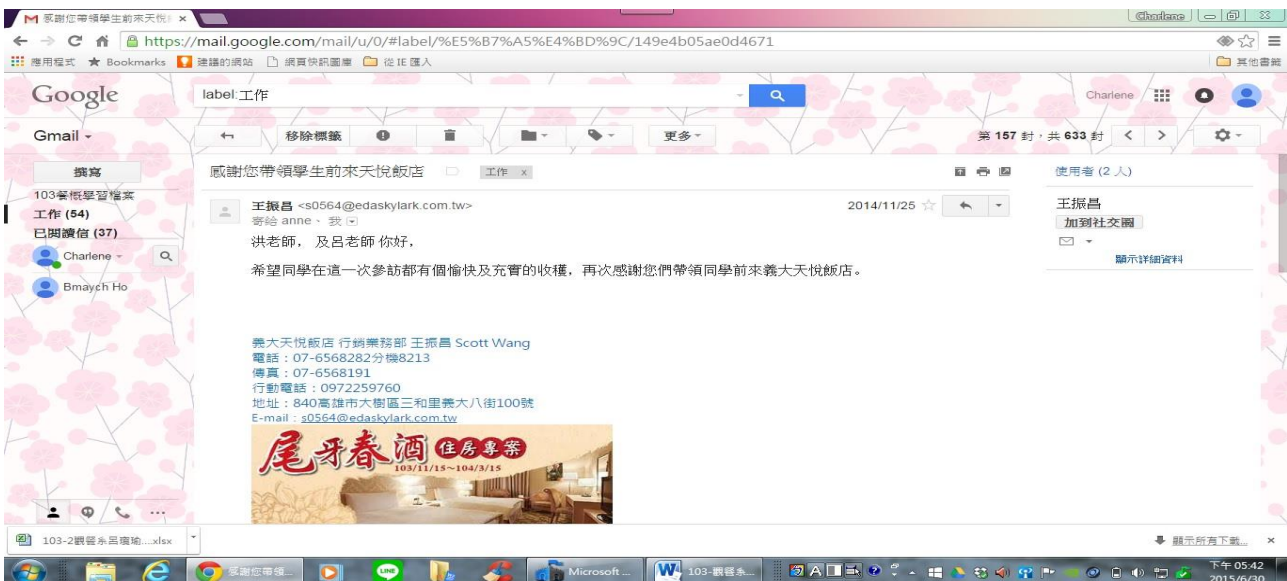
感謝您帶領學生前來天悅 ×

Charlene

https://mail.google.com/mail/u/0/#label/%E5%B7%A5%E4%BD%9C/149e4b05ae0d4671

應用程式 ★ Bookmarks 建議的網站 網頁快訊圖庫 從 IE 匯入 其他書籤

Google label:工作 Charlene

Gmail 移除標籤 更多 第 157 封，共 633 封

撰寫
103餐旅學習檔案
工作 (54)
已閱讀信 (37)
Charlene
Bmaych Ho

感謝您帶領學生前來天悅飯店 工作 x

使用者 (2 人)

王振昌 <s0564@edaskylark.com.tw> 2014/11/25
寄給 anne、我

王振昌
加到社交圈
顯示詳細資料

洪老師， 及呂老師 你好，

希望同學在這一次參訪都有個愉快及充實的收穫，再次感謝您們帶領同學前來義大天悅飯店。

義大天悅飯店 行銷業務部 王振昌 Scott Wang
電話：07-6568282分機8213
傳真：07-6568191
行動電話：0972259760
地址：840高雄市大樹區三和里義大八街100號
E-mail：s0564@edaskylark.com.tw

尾牙春酒 住房專案
103/11/15~104/3/15

103-2觀餐系呂瓊瑜....xlsx
顯示所有下載...

感謝您帶領... Microsoft ... 103-觀餐系...
下午 05:42
2015/6/30